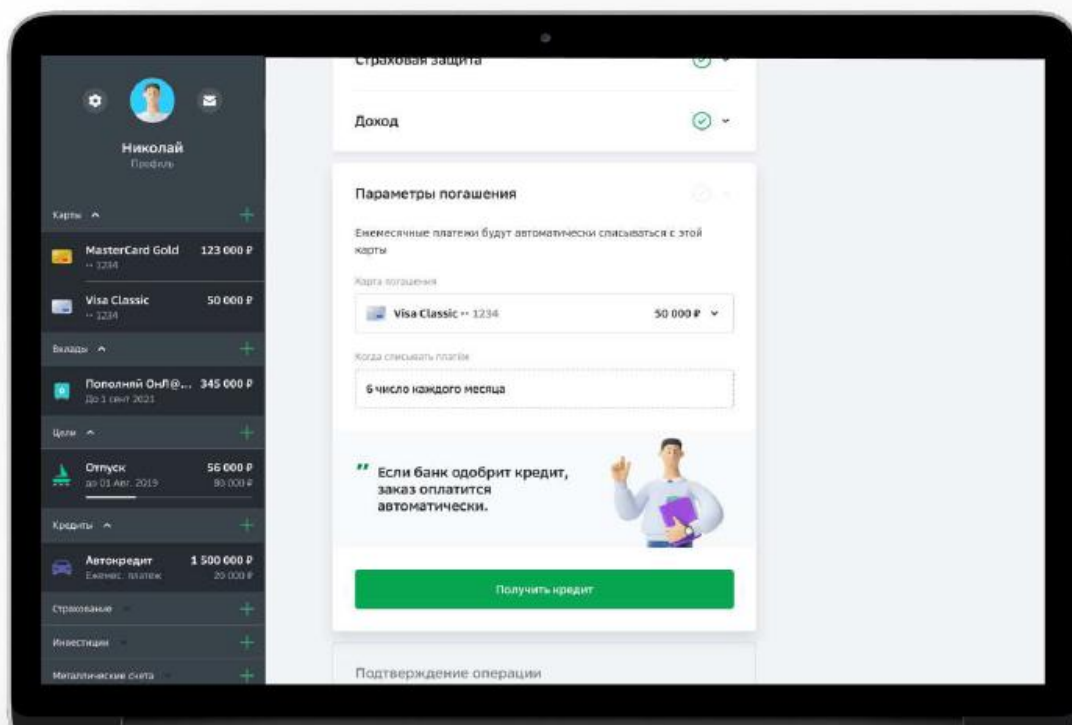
Николай
Профиль

Карты

MasterCard Gold 123 000 ₽
•• 1234

Visa Classic 50 000 ₽
•• 1234

Вклады

Пополняй ОнЛ@... 345 000 ₽
До 1 сент 2021

Цели

Отпуск 56 000 ₽
до 01 Авг. 2019 80 000 ₽

Кредиты

Автокредит 1 500 000 ₽
Ежемес. платеж 20 000 ₽

Страхование

Инвестиции

Металлические счета

Страховая защита

Доход

Параметры погашения

Ежемесячные платежи будут автоматически списываться с этой карты

Карта погашения

Visa Classic •• 1234 50 000 ₽

Когда списывать платеж

6 число каждого месяца

" Если банк одобрит кредит, заказ оплатится автоматически.

Получить кредит

Подтверждение операции